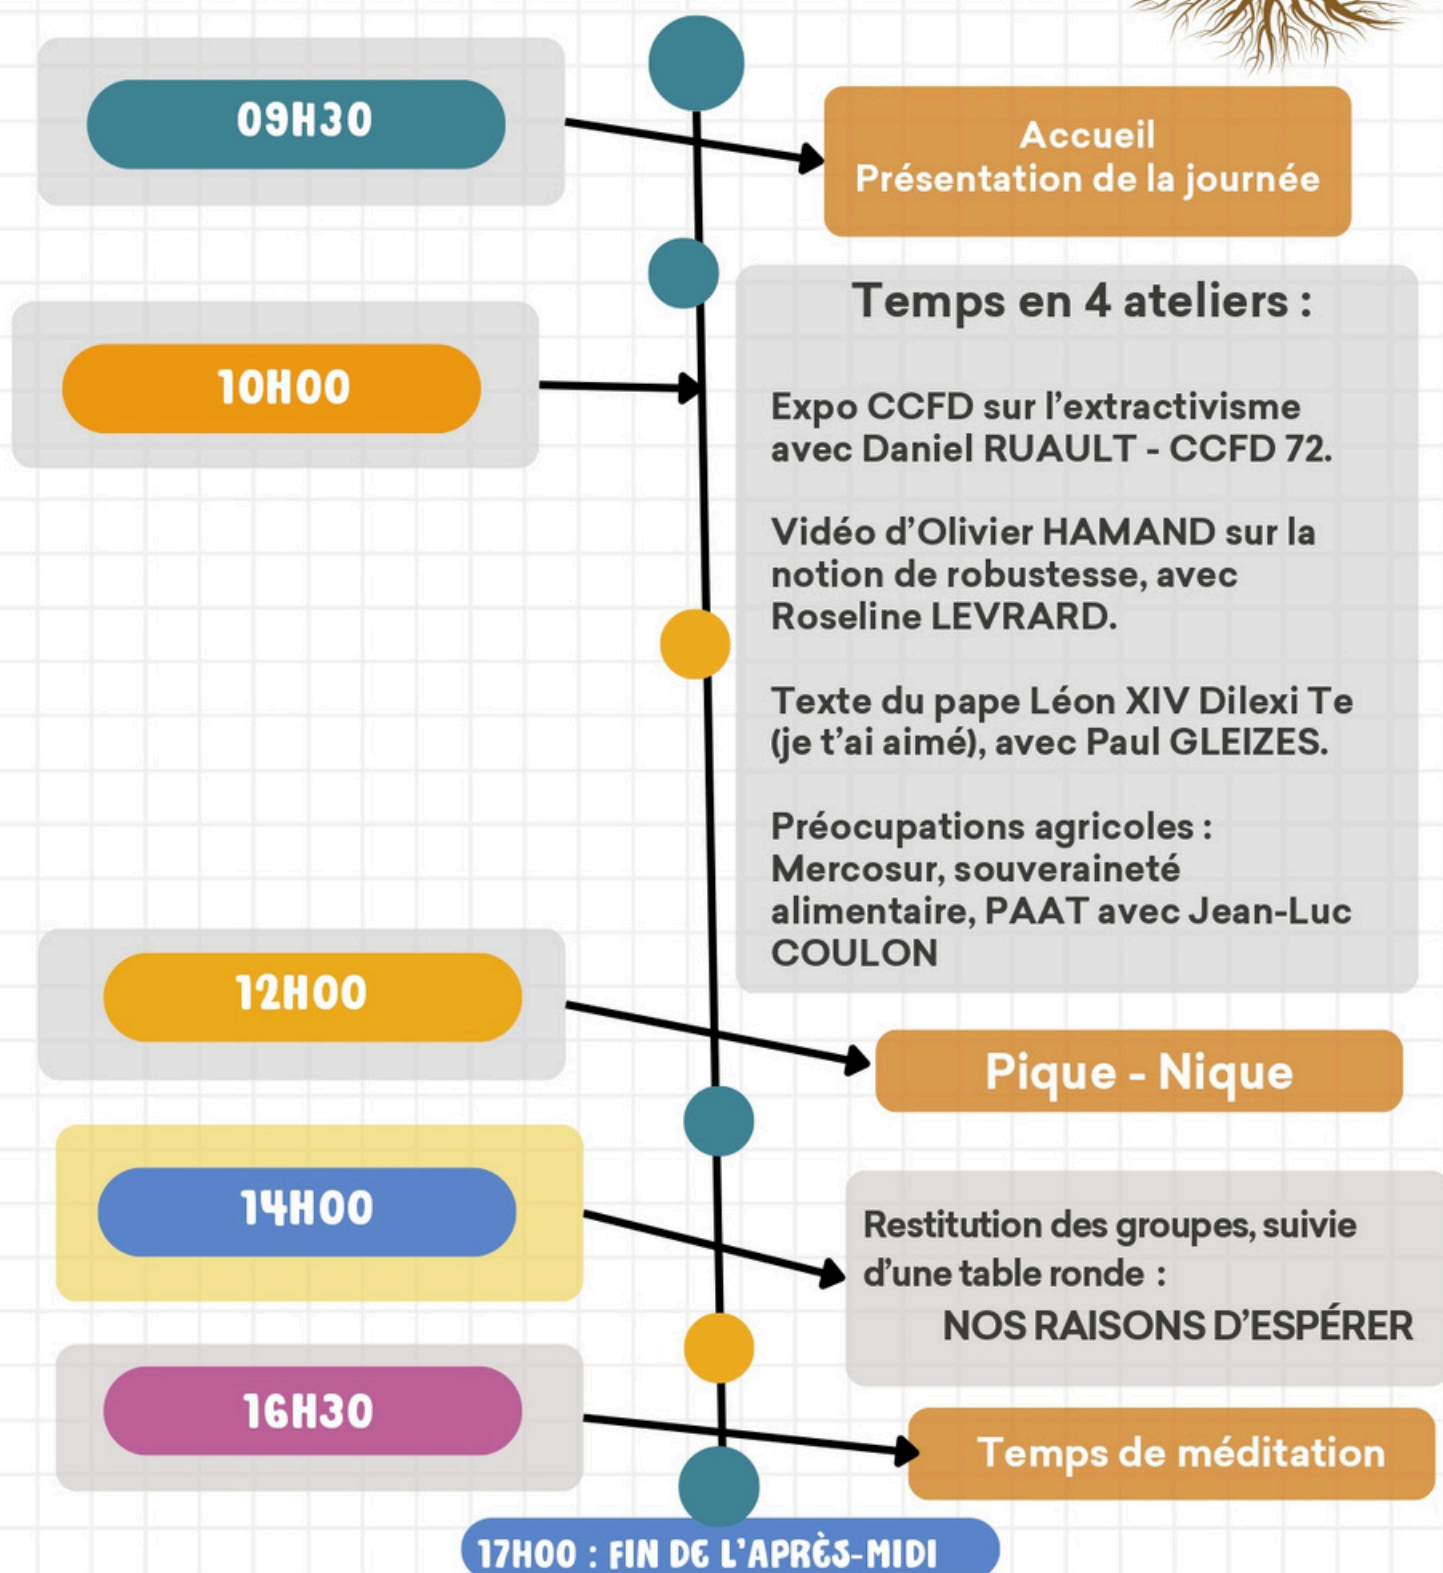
09H30

Accueil
Présentation de la journée

Temps en 4 ateliers :

10H00

Expo CCFD sur l'extractivisme avec Daniel RUAULT - CCFD 72.

Vidéo d'Olivier HAMAND sur la notion de robustesse, avec Roseline LEVRARD.

Texte du pape Léon XIV Dilexi Te (je t'ai aimé), avec Paul GLEIZES.

Préocupations agricoles : Mercosur, souveraineté alimentaire, PAAT avec Jean-Luc COULON

12H00

Pique - Nique

14H00

Restitution des groupes, suivie d'une table ronde :
NOS RAISONS D'ESPÉRER

16H30

Temps de méditation

17H00 : FIN DE L'APRÈS-MIDI